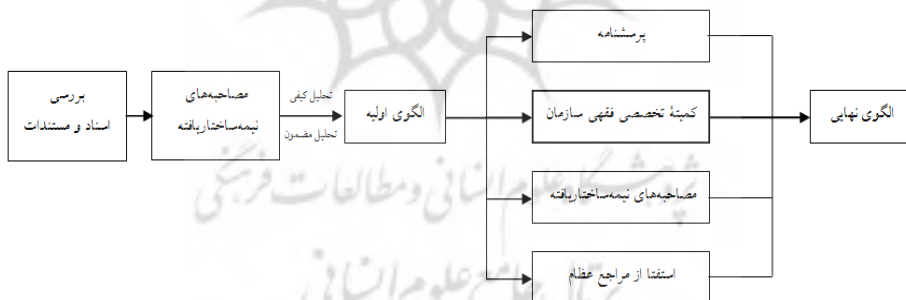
بررسی
اسناد و مستندات

مصاحبه‌های
نیمه‌ساختاریافته

تحلیل کیفی
تحلیل مضمون

الگوی اولیه

پرسشنامه

کمیتهٔ تخصصی فقهی سازمان

مصاحبه‌های نیمه‌ساختاریافته

استفتا از مراجع عظام

الگوی نهایی

پژوهشگاه علوم انسانی و مطالعات فرهنگی
پرتال جامع علوم انسانی